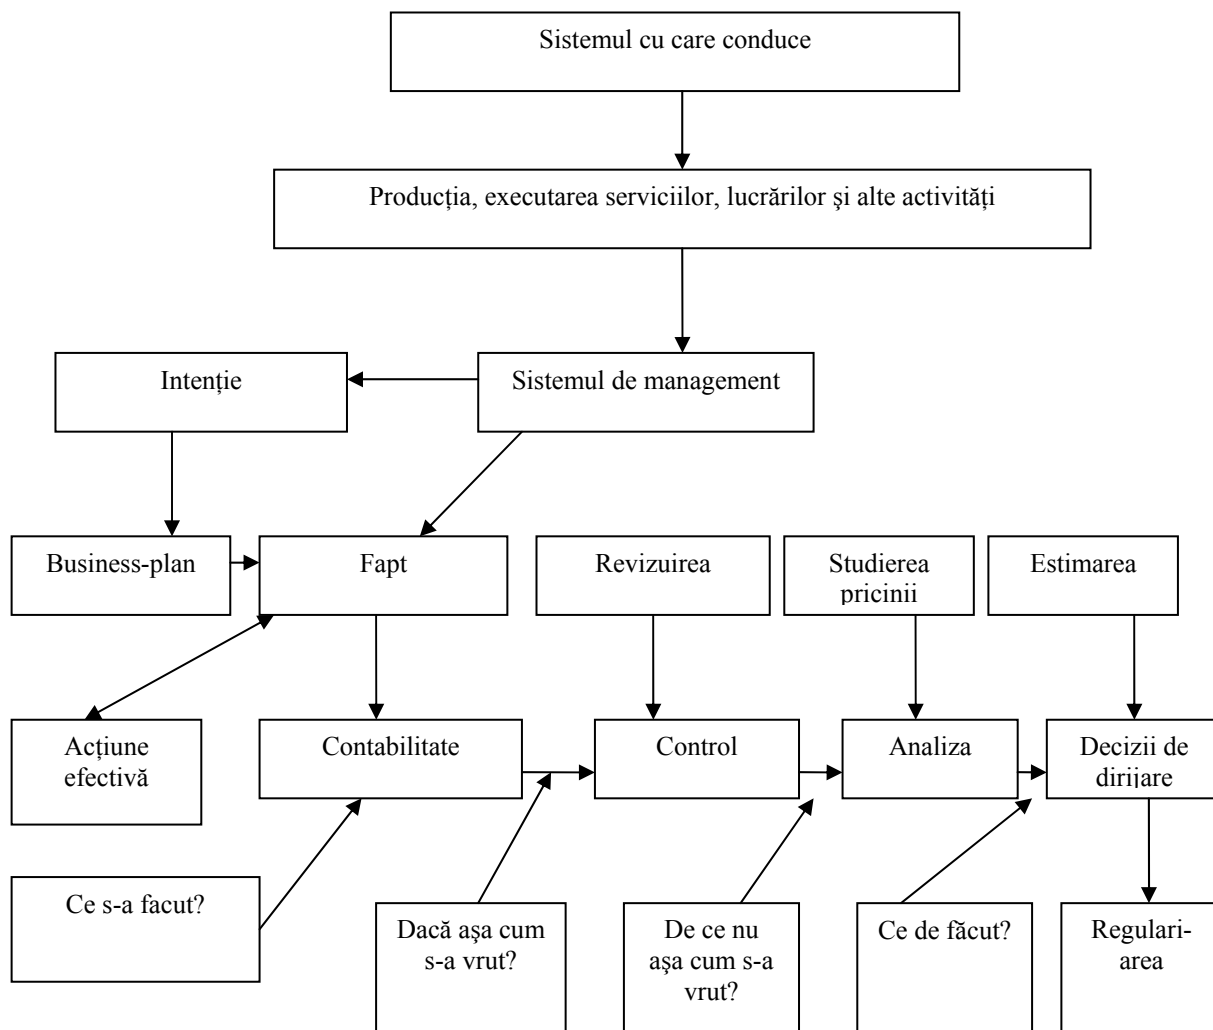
Sistemul cu care conduce

Producția, executarea serviciilor, lucrărilor şi alte activități

Intenție

Sistemul de management

Business-plan

Fapt

Revizuirea

Studierea pricinii

Estimarea

Acțiune efectivă

Contabilitate

Control

Analiza

Decizii de dirijare

Ce s-a facut?

Dacă aşa cum s-a vrut?

De ce nu aşa cum s-a vrut?

Ce de făcut?

Regulariarea